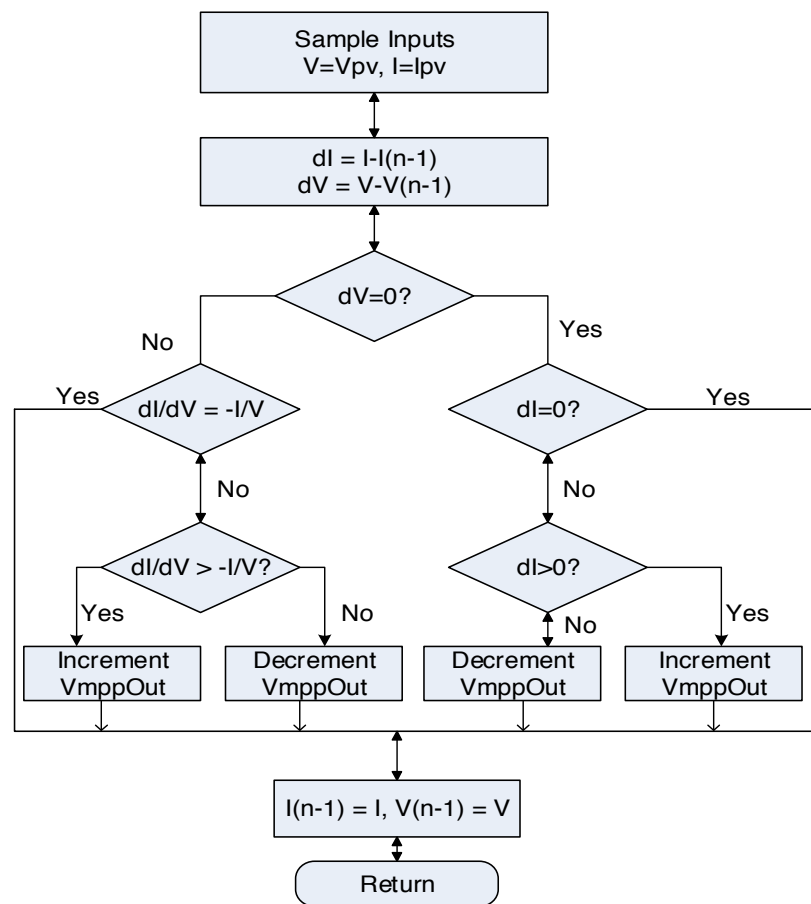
Sample Inputs
V=Vpv, I=Ipv

dI = I-I(n-1)
dV = V-V(n-1)

dV=0?

No

Yes

Yes

dI/dV = -I/V

dI=0?

Yes

No

No

dI/dV > -I/V?

dI>0?

Yes

No

No

Yes

Increment
VmppOut

Decrement
VmppOut

Decrement
VmppOut

Increment
VmppOut

I(n-1) = I, V(n-1) = V

Return